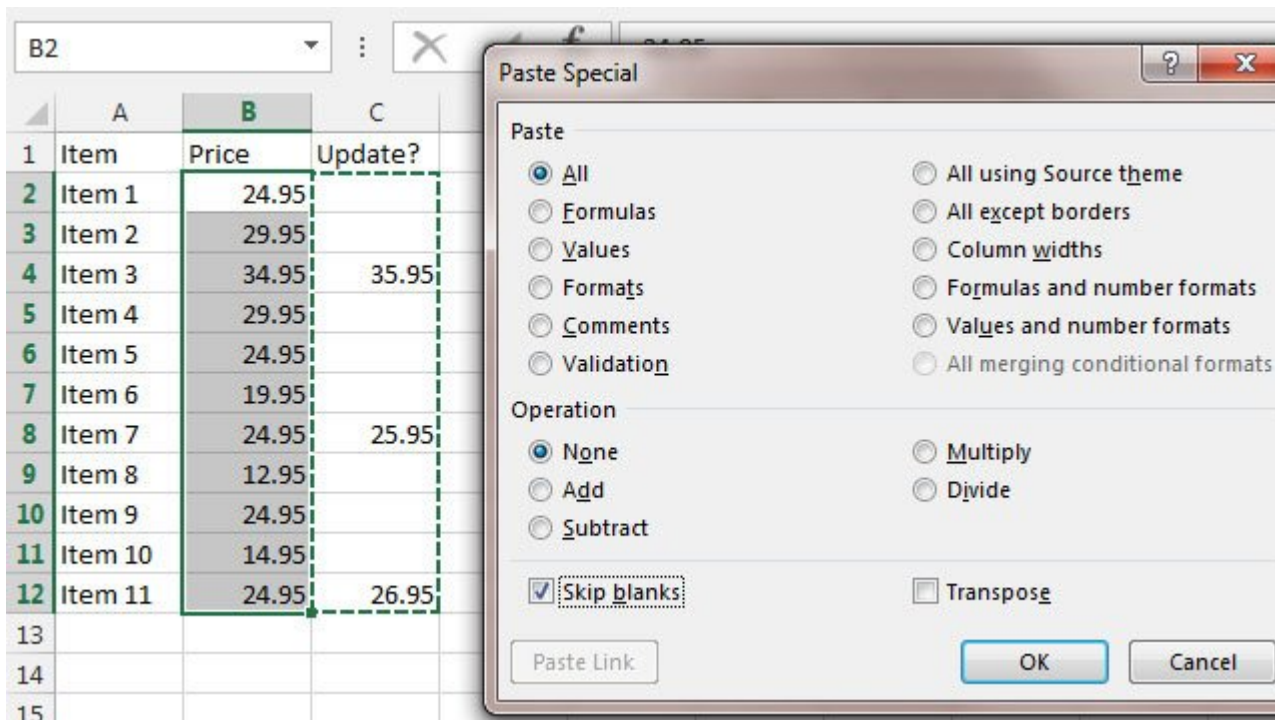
B2

|  | A | B | C |
|---|---|---|---|
| 1 | Item | Price | Update? |
| 2 | Item 1 | 24.95 |  |
| 3 | Item 2 | 29.95 |  |
| 4 | Item 3 | 34.95 | 35.95 |
| 5 | Item 4 | 29.95 |  |
| 6 | Item 5 | 24.95 |  |
| 7 | Item 6 | 19.95 |  |
| 8 | Item 7 | 24.95 | 25.95 |
| 9 | Item 8 | 12.95 |  |
| 10 | Item 9 | 24.95 |  |
| 11 | Item 10 | 14.95 |  |
| 12 | Item 11 | 24.95 | 26.95 |
| 13 |  |  |  |
| 14 |  |  |  |
| 15 |  |  |  |

Paste Special

?

X

Paste

All

Formulas

Values

Formats

Comments

Validation

All using Source theme

All except borders

Column widths

Formulas and number formats

Values and number formats

All merging conditional formats

Operation

None

Add

Subtract

Multiply

Divide

Skip blanks

Transpose

Paste Link

OK

Cancel